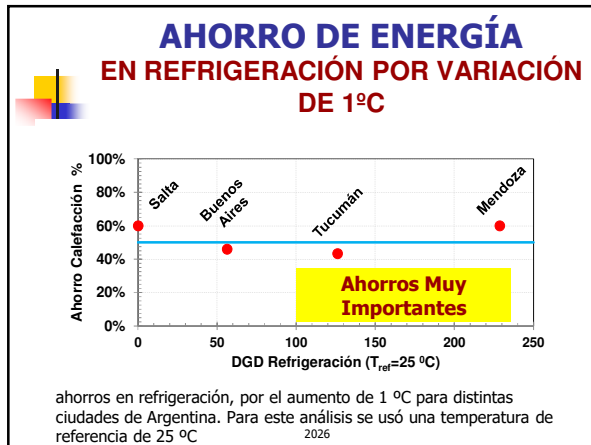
AHORRO DE ENERGÍA
EN REFRIGERACIÓN POR VARIACIÓN DE 1ºC

100%
80%
60%
40%
20%
0%

Ahorro Calefacción %

Salta
Buenos Aires
Tucumán
Mendoza

Ahorros Muy Importantes

0
50
100
150
200
250

DGD Refrigeración ($T_{ref}$=25 ºC)

ahorros en refrigeración, por el aumento de 1 ºC para distintas ciudades de Argentina. Para este análisis se usó una temperatura de referencia de 25 ºC

2026